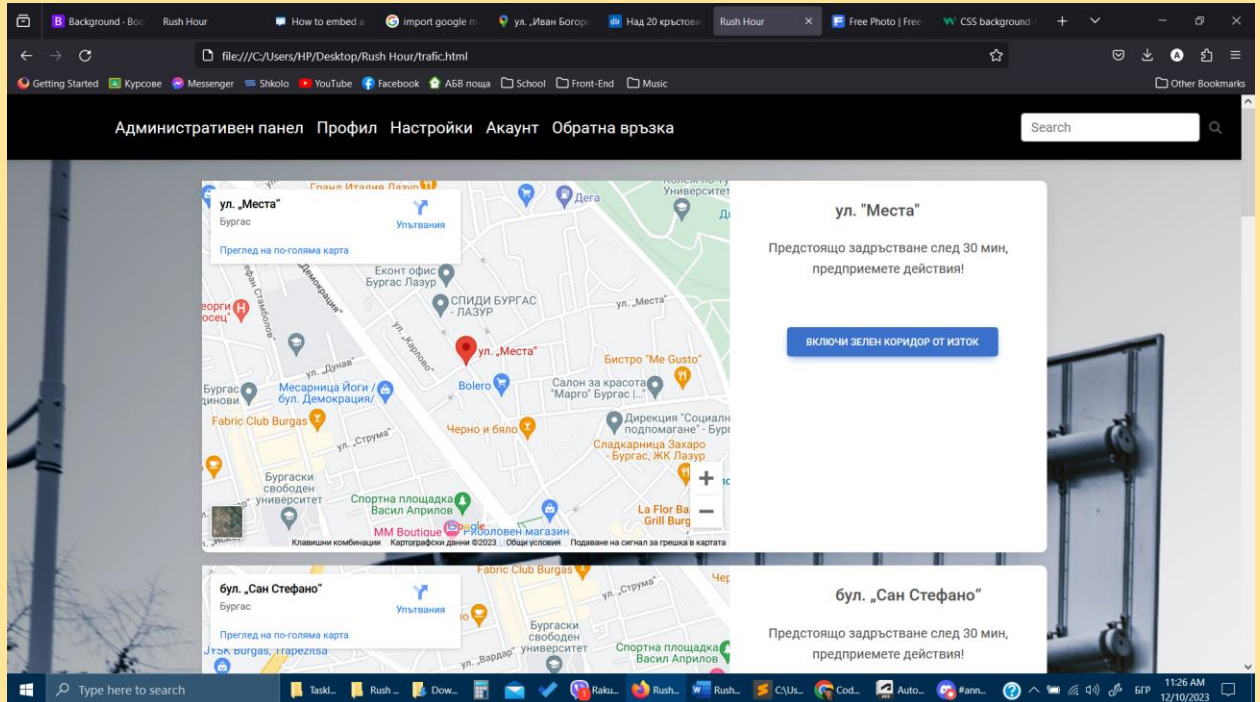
Background · Boo Rush Hour | How to embed a | import google m | ул. „Иван Богоро | Над 20 кръстови | Rush Hour | Free Photo | Free | CSS background

file:///C:/Users/HP/Desktop/Rush Hour/trafic.html

Getting Started Курсове Messenger Shkolo YouTube Facebook АБВ поща School Front-End Music Other Bookmarks

Административен панел Профил Настройки Акаунт Обратна връзка Search

ул. „Места"
Бургас
Упътвания
Преглед на по-голяма карта

Дега
Университет
Екопт офис Бургас Лазур
СПИДИ БУРГАС - ЛАЗУР
ул. „Места"
ул. „Места"
Бистро "Me Gusto"
Bolero
Салон за красота "Марго" Бургас |...
Месарница Йоги / бул. Демокрация/
Fabric Club Burgas
Дирекция "Социално подпомагане" - Бург
Черно и бяло
Сладкарница Захаро - Бургас, ЖК Лазур
ул. „Струма"
Бургаски свободен университет
Спортна площадка Васил Априлов
La Flor Ba Grill Burg
MM Boutique
Плодовен магазин
Клавишни комбинации Картографски данни ©2023 Общи условия Подаване на сигнал за грешка в картата

ул. "Места"

Предстоящо задръстване след 30 мин, предприемете действия!

ВКЛЮЧИ ЗЕЛЕН КОРИДОР ОТ ИЗТОК

бул. „Сан Стефано"
Бургас
Упътвания
Преглед на по-голяма карта

Fabric Club Burgas
ул. „Струма"
Бургаски свободен университет
Спортна площадка Васил Априлов
JYSK Burgas, Trapezitsa
ул. „Вардар"

бул. „Сан Стефано"

Предстоящо задръстване след 30 мин, предприемете действия!

Type here to search
Taskl... Rush ... Dow... Raku... Rush... Rush... C:\Us... Cod... Auto... #ann... БГР 11:26 AM 12/10/2023